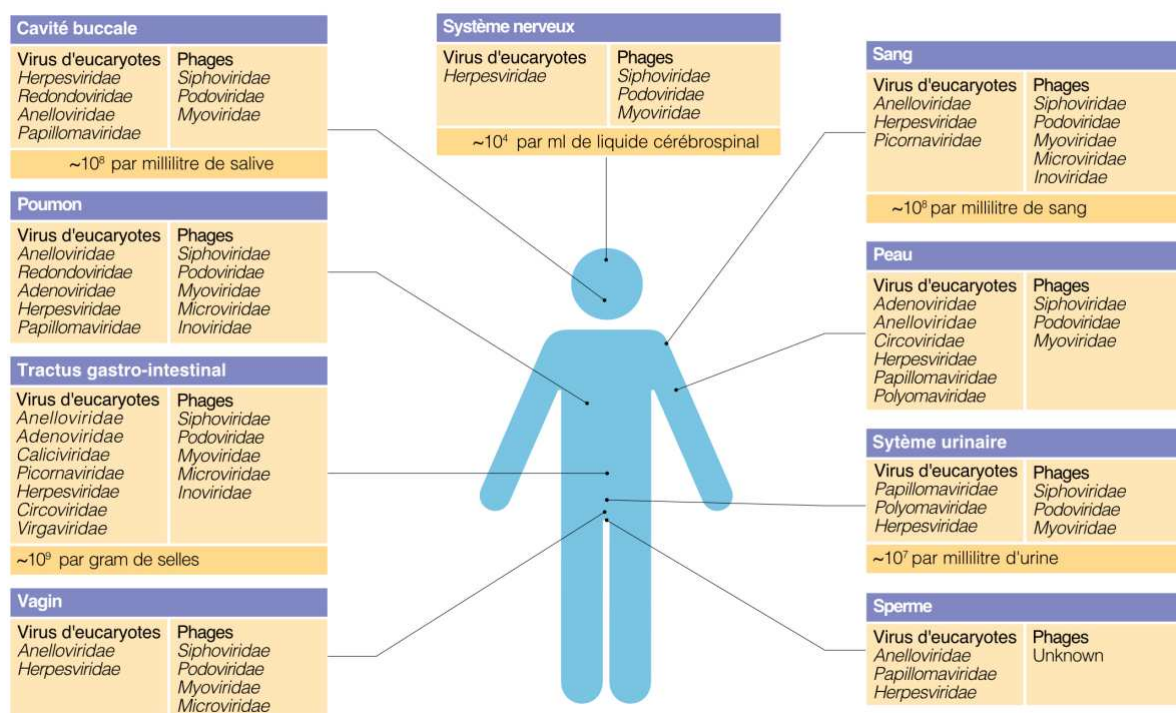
Cavité buccale

| Virus d'eucaryotes | Phages |
|---|---|
| Herpesviridae | Siphoviridae |
| Redondoviridae | Podoviridae |
| Anelloviridae | Myoviridae |
| Papillomaviridae | |

~$10^8$ par millilitre de salive

Poumon

| Virus d'eucaryotes | Phages |
|---|---|
| Anelloviridae | Siphoviridae |
| Redondoviridae | Podoviridae |
| Adenoviridae | Myoviridae |
| Herpesviridae | Microviridae |
| Papillomaviridae | Inoviridae |

Tractus gastro-intestinal

| Virus d'eucaryotes | Phages |
|---|---|
| Anelloviridae | Siphoviridae |
| Adenoviridae | Podoviridae |
| Caliciviridae | Myoviridae |
| Picornaviridae | Microviridae |
| Herpesviridae | Inoviridae |
| Circoviridae | |
| Virgaviridae | |

~$10^9$ par gram de selles

Vagin

| Virus d'eucaryotes | Phages |
|---|---|
| Anelloviridae | Siphoviridae |
| Herpesviridae | Podoviridae |
| | Myoviridae |
| | Microviridae |

Système nerveux

| Virus d'eucaryotes | Phages |
|---|---|
| Herpesviridae | Siphoviridae |
| | Podoviridae |
| | Myoviridae |

~$10^4$ par ml de liquide cérébrospinal

Sang

| Virus d'eucaryotes | Phages |
|---|---|
| Anelloviridae | Siphoviridae |
| Herpesviridae | Podoviridae |
| Picornaviridae | Myoviridae |
| | Microviridae |
| | Inoviridae |

~$10^8$ par millilitre de sang

Peau

| Virus d'eucaryotes | Phages |
|---|---|
| Adenoviridae | Siphoviridae |
| Anelloviridae | Podoviridae |
| Circoviridae | Myoviridae |
| Herpesviridae | |
| Papillomaviridae | |
| Polyomaviridae | |

Sytème urinaire

| Virus d'eucaryotes | Phages |
|---|---|
| Papillomaviridae | Siphoviridae |
| Polyomaviridae | Podoviridae |
| Herpesviridae | Myoviridae |

~$10^7$ par millilitre d'urine

Sperme

| Virus d'eucaryotes | Phages |
|---|---|
| Anelloviridae | Unknown |
| Papillomaviridae | |
| Herpesviridae | |